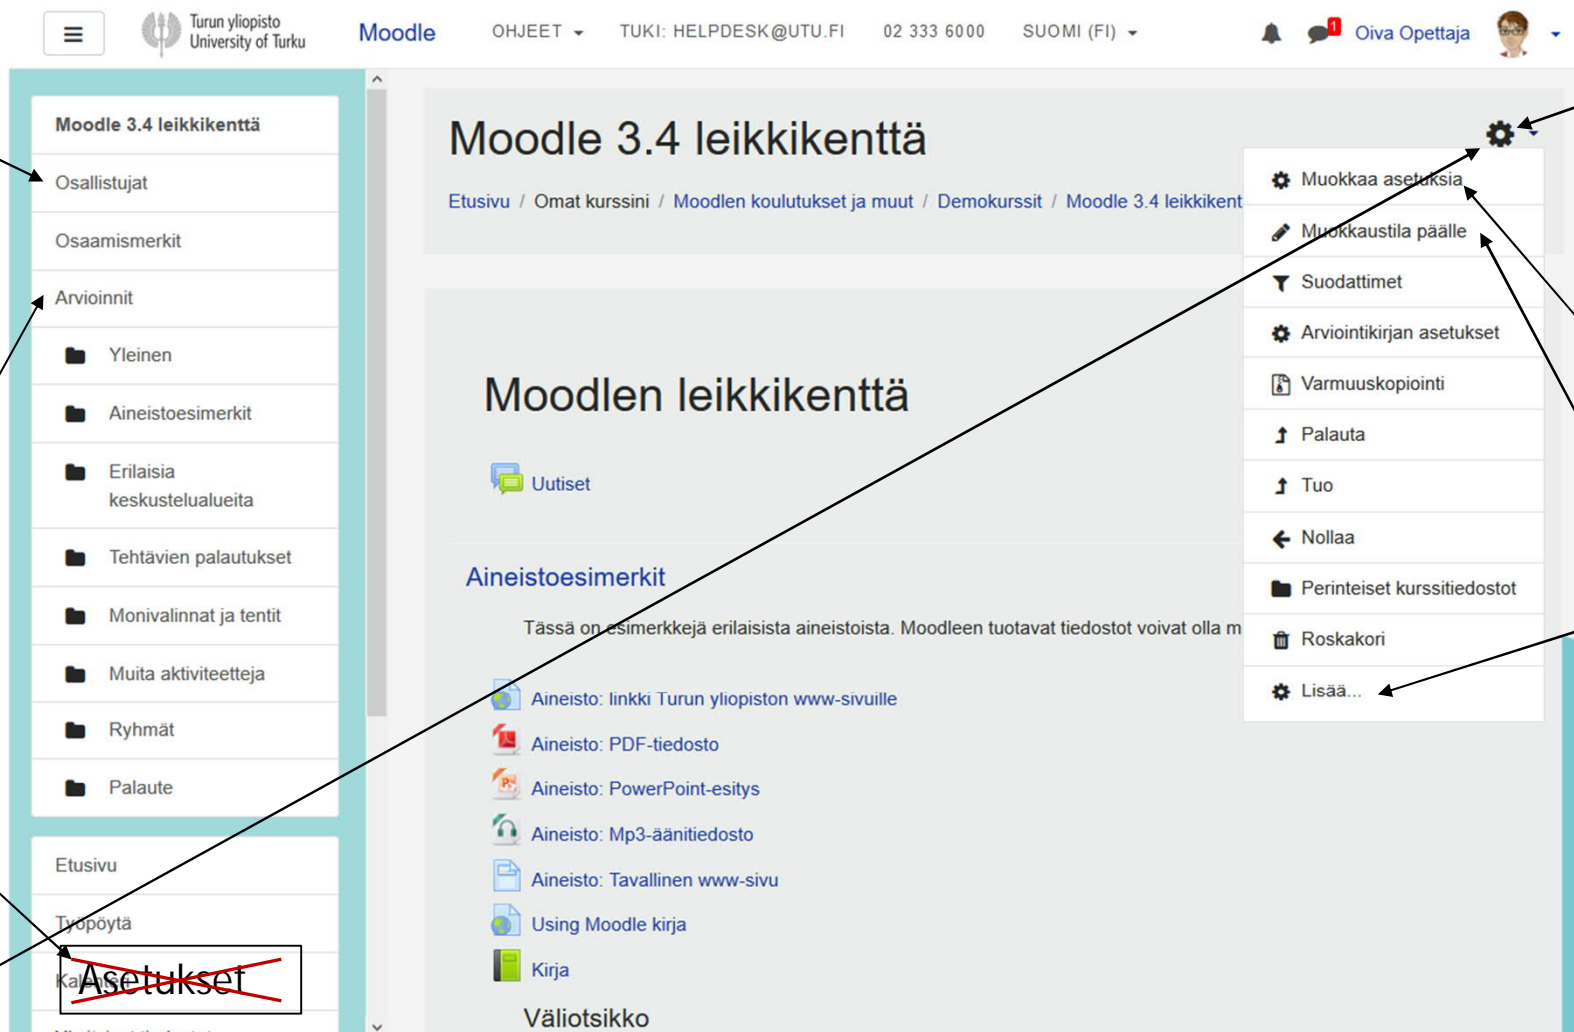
Turun yliopisto
University of Turku
Moodle
OHJEET
TUKI: HELPDESK@UTU.FI
02 333 6000
SUOMI (FI)
1
Oiva Opettaja

Moodle 3.4 leikkikenttä
Osallistujat
Osaamismerkit
Arvioinnit
Yleinen
Aineistoesimerkit
Erilaisia keskustelualueita
Tehtävien palautukset
Monivalinnat ja tentit
Muita aktiviteetteja
Ryhmät
Palaute

Etusivu
Työpöytä
Kalenteri
Asetukset

Moodle 3.4 leikkikenttä

Etusivu / Omat kurssini / Moodlen koulutukset ja muut / Demokurssit / Moodle 3.4 leikkikent

Muokkaa asetuksia
Muokkaustila päälle
Suodattimet
Arviointikirjan asetukset
Varmuuskopiointi
Palauta
Tuo
Nollaa
Perinteiset kurssitiedostot
Roskakori
Lisää...

Moodlen leikkikenttä

Uutiset

Aineistoesimerkit

Tässä on esimerkkejä erilaisista aineistoista. Moodleen tuotavat tiedostot voivat olla m

Aineisto: linkki Turun yliopiston www-sivuille
Aineisto: PDF-tiedosto
Aineisto: PowerPoint-esitys
Aineisto: Mp3-äänitiedosto
Aineisto: Tavallinen www-sivu
Using Moodle kirja
Kirja

Väliotsikko